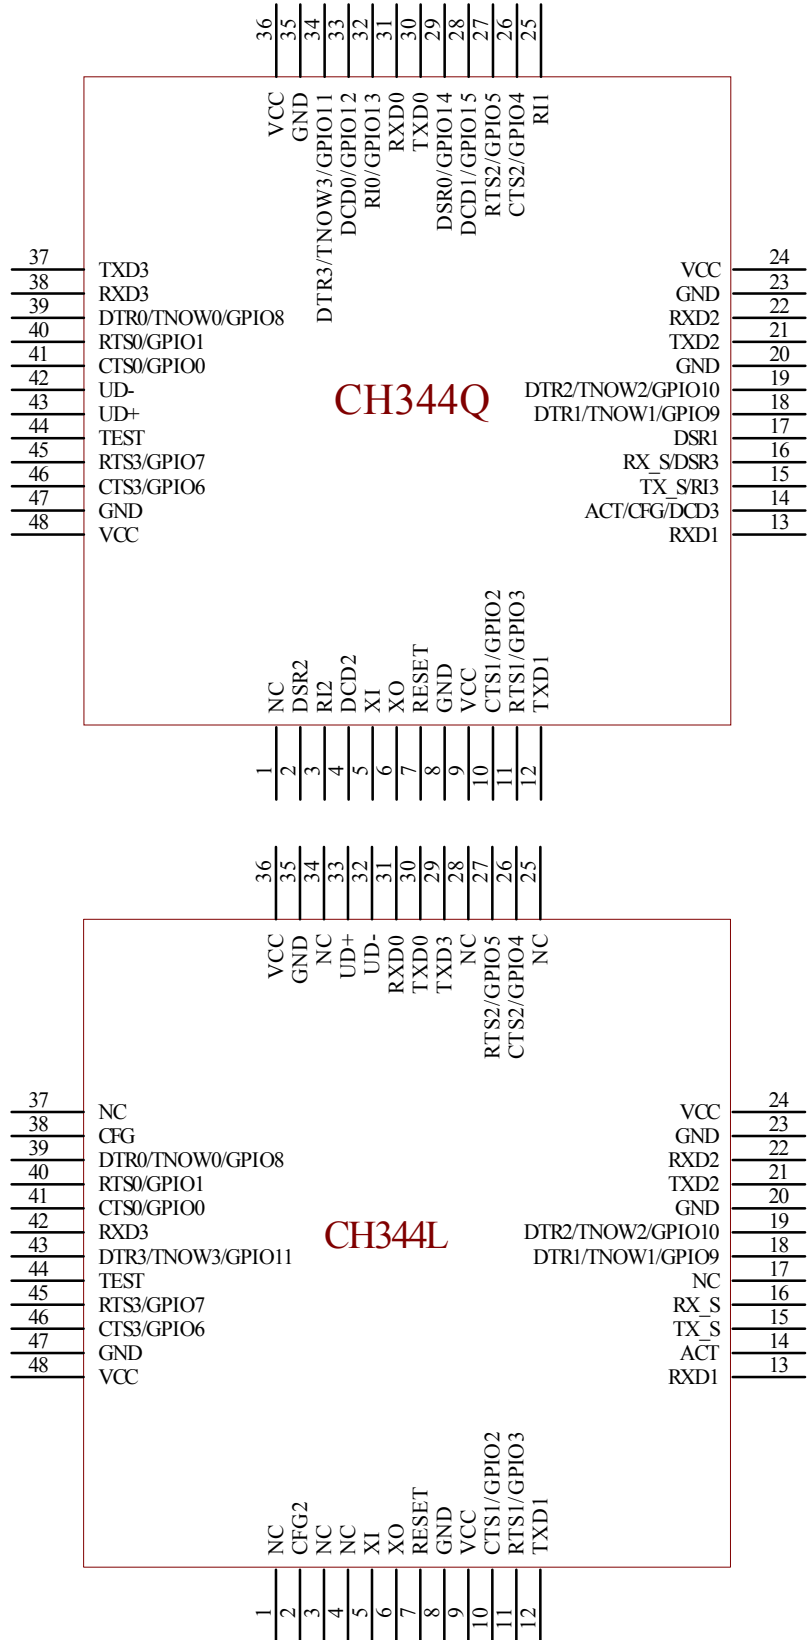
36 35 34 33 32 31 30 29 28 27 26 25

VCC
GND
DTR3/TNOW3/GPIO11
DCD0/GPIO12
RI0/GPIO13
RXD0
TXD0
DSR0/GPIO14
DCD1/GPIO15
RTS2/GPIO5
CTS2/GPIO4
RI1

| | | | |
|---|---|---|---|
| 37 | TXD3 | VCC | 24 |
| 38 | RXD3 | GND | 23 |
| 39 | DTR0/TNOW0/GPIO8 | RXD2 | 22 |
| 40 | RTS0/GPIO1 | TXD2 | 21 |
| 41 | CTS0/GPIO0 | GND | 20 |
| 42 | UD- | DTR2/TNOW2/GPIO10 | 19 |
| 43 | UD+ | DTR1/TNOW1/GPIO9 | 18 |
| 44 | TEST | DSR1 | 17 |
| 45 | RTS3/GPIO7 | RX_S/DSR3 | 16 |
| 46 | CTS3/GPIO6 | TX_S/RI3 | 15 |
| 47 | GND | ACT/CFG/DCD3 | 14 |
| 48 | VCC | RXD1 | 13 |

CH344Q

NC
DSR2
RI2
DCD2
XI
XO
RESET
GND
VCC
CTS1/GPIO2
RTS1/GPIO3
TXD1

1 2 3 4 5 6 7 8 9 10 11 12

36 35 34 33 32 31 30 29 28 27 26 25

VCC
GND
NC
UD+
UD-
RXD0
TXD0
TXD3
NC
RTS2/GPIO5
CTS2/GPIO4
NC

| | | | |
|---|---|---|---|
| 37 | NC | VCC | 24 |
| 38 | CFG | GND | 23 |
| 39 | DTR0/TNOW0/GPIO8 | RXD2 | 22 |
| 40 | RTS0/GPIO1 | TXD2 | 21 |
| 41 | CTS0/GPIO0 | GND | 20 |
| 42 | RXD3 | DTR2/TNOW2/GPIO10 | 19 |
| 43 | DTR3/TNOW3/GPIO11 | DTR1/TNOW1/GPIO9 | 18 |
| 44 | TEST | NC | 17 |
| 45 | RTS3/GPIO7 | RX_S | 16 |
| 46 | CTS3/GPIO6 | TX_S | 15 |
| 47 | GND | ACT | 14 |
| 48 | VCC | RXD1 | 13 |

CH344L

NC
CFG2
NC
NC
XI
XO
RESET
GND
VCC
CTS1/GPIO2
RTS1/GPIO3
TXD1

1 2 3 4 5 6 7 8 9 10 11 12